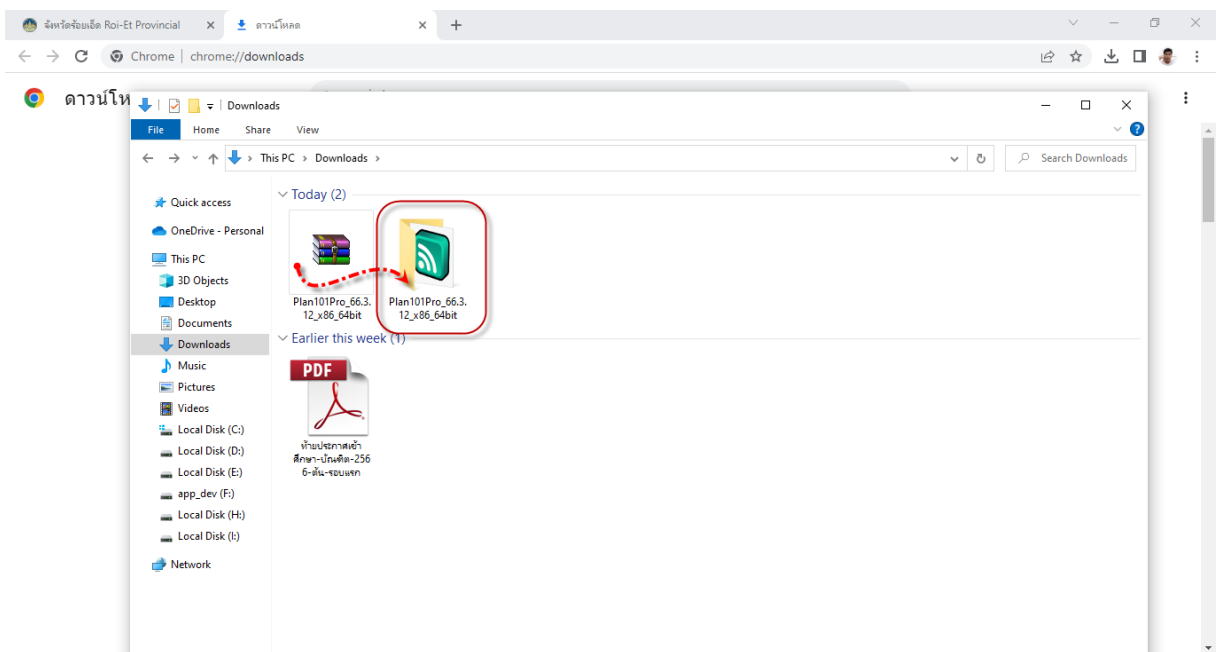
จังหวัดร้อยเอ็ด Roi-Et Provincial
ดาวน์โหลด
Chrome | chrome://downloads
ดาวน์โห

Downloads
File Home Share View
This PC > Downloads >
Search Downloads

Quick access
OneDrive - Personal
This PC
3D Objects
Desktop
Documents
Downloads
Music
Pictures
Videos
Local Disk (C:)
Local Disk (D:)
Local Disk (E:)
app_dev (F:)
Local Disk (H:)
Local Disk (I:)
Network

Today (2)
Plan101Pro_66.3.12_x86_64bit
Plan101Pro_66.3.12_x86_64bit
Earlier this week (1)
PDF
ท้ายประกาศเข้าศึกษา-บัณฑิต-2566-ต้น-รอบแรก